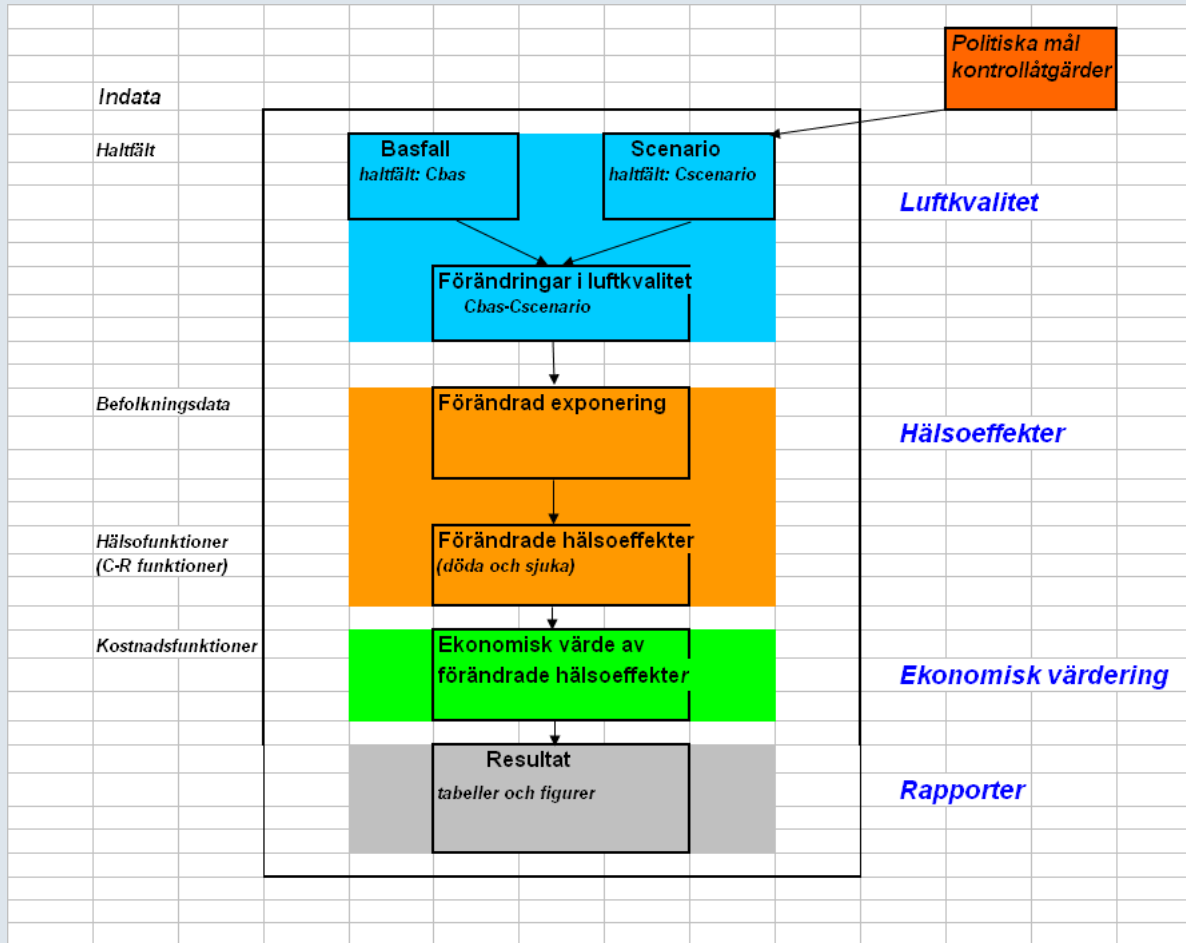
Politiska mål kontrollåtgärder

Indata

Haltfält

Basfall
haltfält: Cbas

Scenario
haltfält: Cscenario

Luftkvalitet

Förändringar i luftkvalitet
Cbas-Cscenario

Befolkningsdata

Förändrad exponering

Hälsoeffekter

Hälsofunktioner
(C-R funktioner)

Förändrade hälsoeffekter
(döda och sjuka)

Kostnadsfunktioner

Ekonomisk värde av förändrade hälsoeffekter

Ekonomisk värdering

Resultat
tabeller och figurer

Rapporter